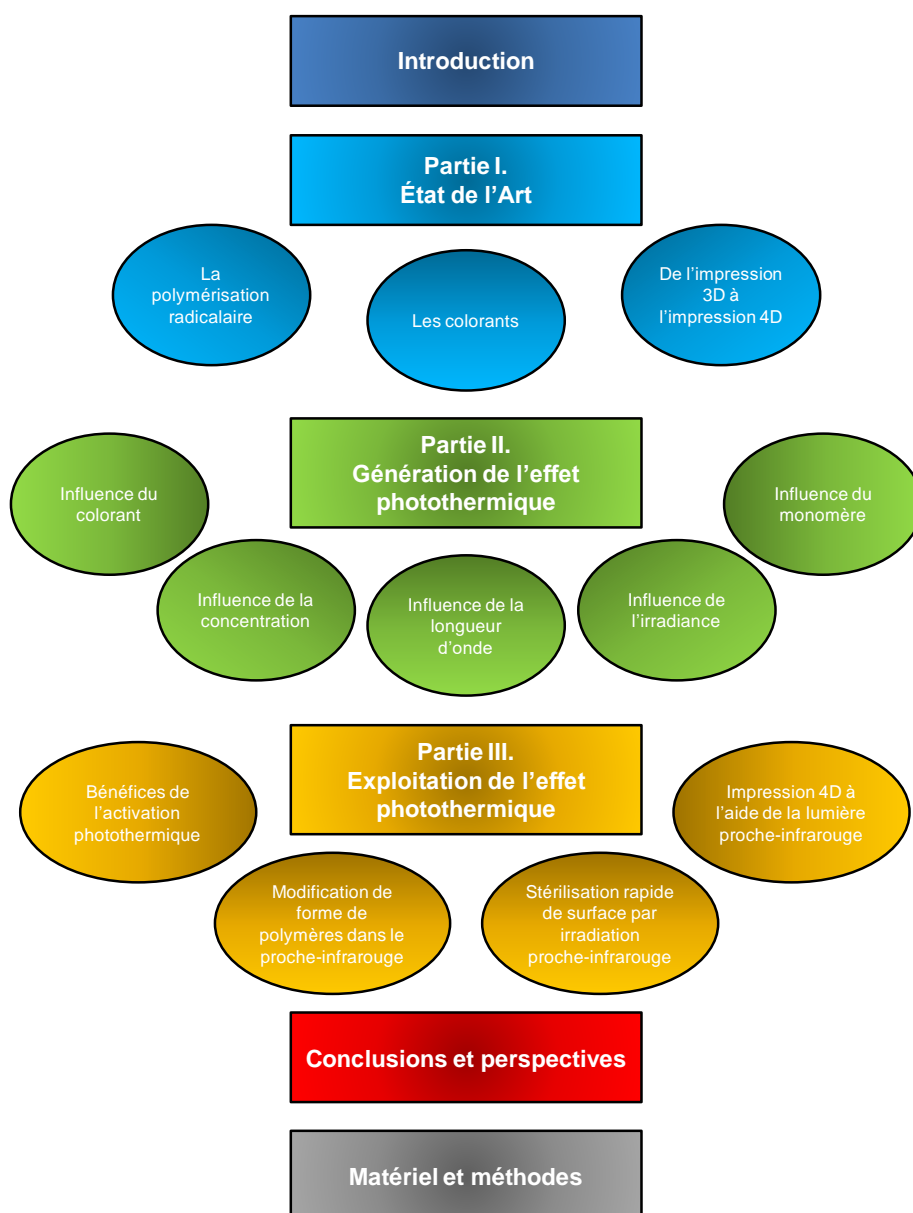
Introduction

Partie I.
État de l’Art

La polymérisation radicalaire

Les colorants

De l’impression 3D à l’impression 4D

Partie II.
Génération de l’effet photothermique

Influence du colorant

Influence du monomère

Influence de la concentration

Influence de la longueur d’onde

Influence de l’irradiance

Partie III.
Exploitation de l’effet photothermique

Bénéfices de l’activation photothermique

Impression 4D à l’aide de la lumière proche-infrarouge

Modification de forme de polymères dans le proche-infrarouge

Stérilisation rapide de surface par irradiation proche-infrarouge

Conclusions et perspectives

Matériel et méthodes